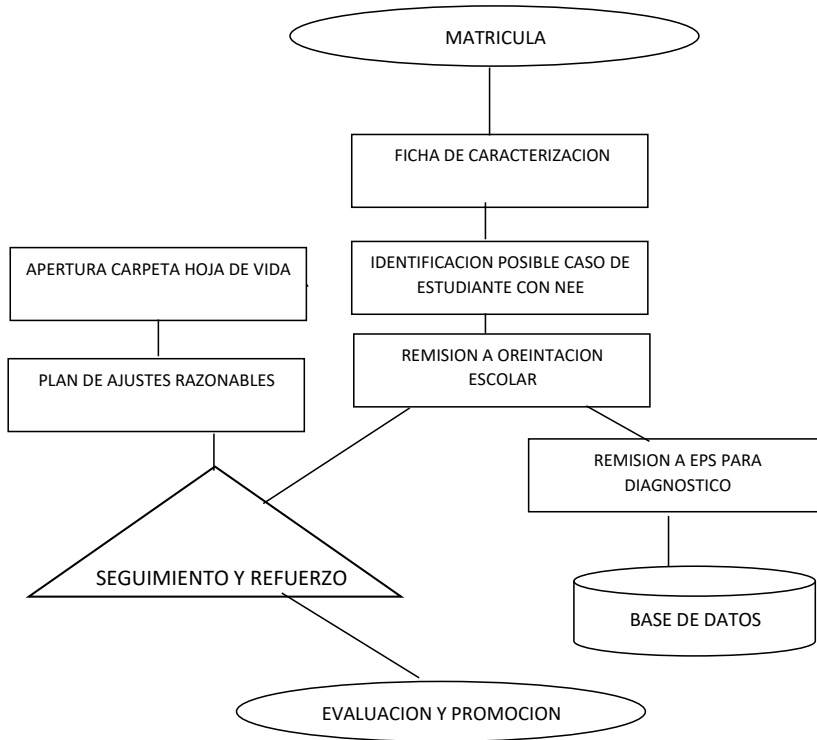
MATRICULA

FICHA DE CARACTERIZACION

APERTURA CARPETA HOJA DE VIDA

IDENTIFICACION POSIBLE CASO DE ESTUDIANTE CON NEE

PLAN DE AJUSTES RAZONABLES

REMISION A OREINTACION ESCOLAR

REMISION A EPS PARA DIAGNOSTICO

SEGUIMIENTO Y REFUERZO

BASE DE DATOS

EVALUACION Y PROMOCION